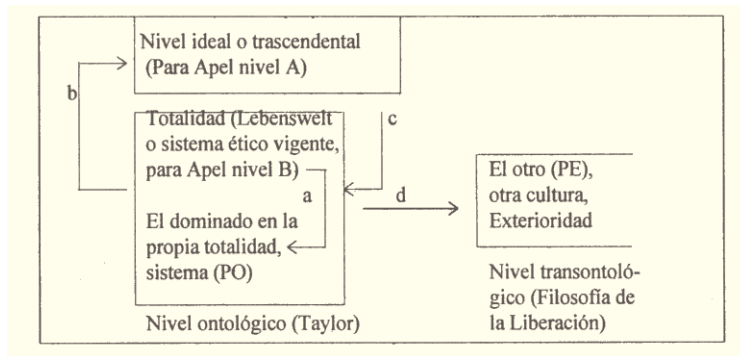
Nivel ideal o trascendental (Para Apel nivel A)

b

Totalidad (Lebenswelt o sistema ético vigente, para Apel nivel B)

c

a

El dominado en la propia totalidad, sistema (PO)

d

El otro (PE), otra cultura, Exterioridad

Nivel ontológico (Taylor)

Nivel transontológico (Filosofía de la Liberación)